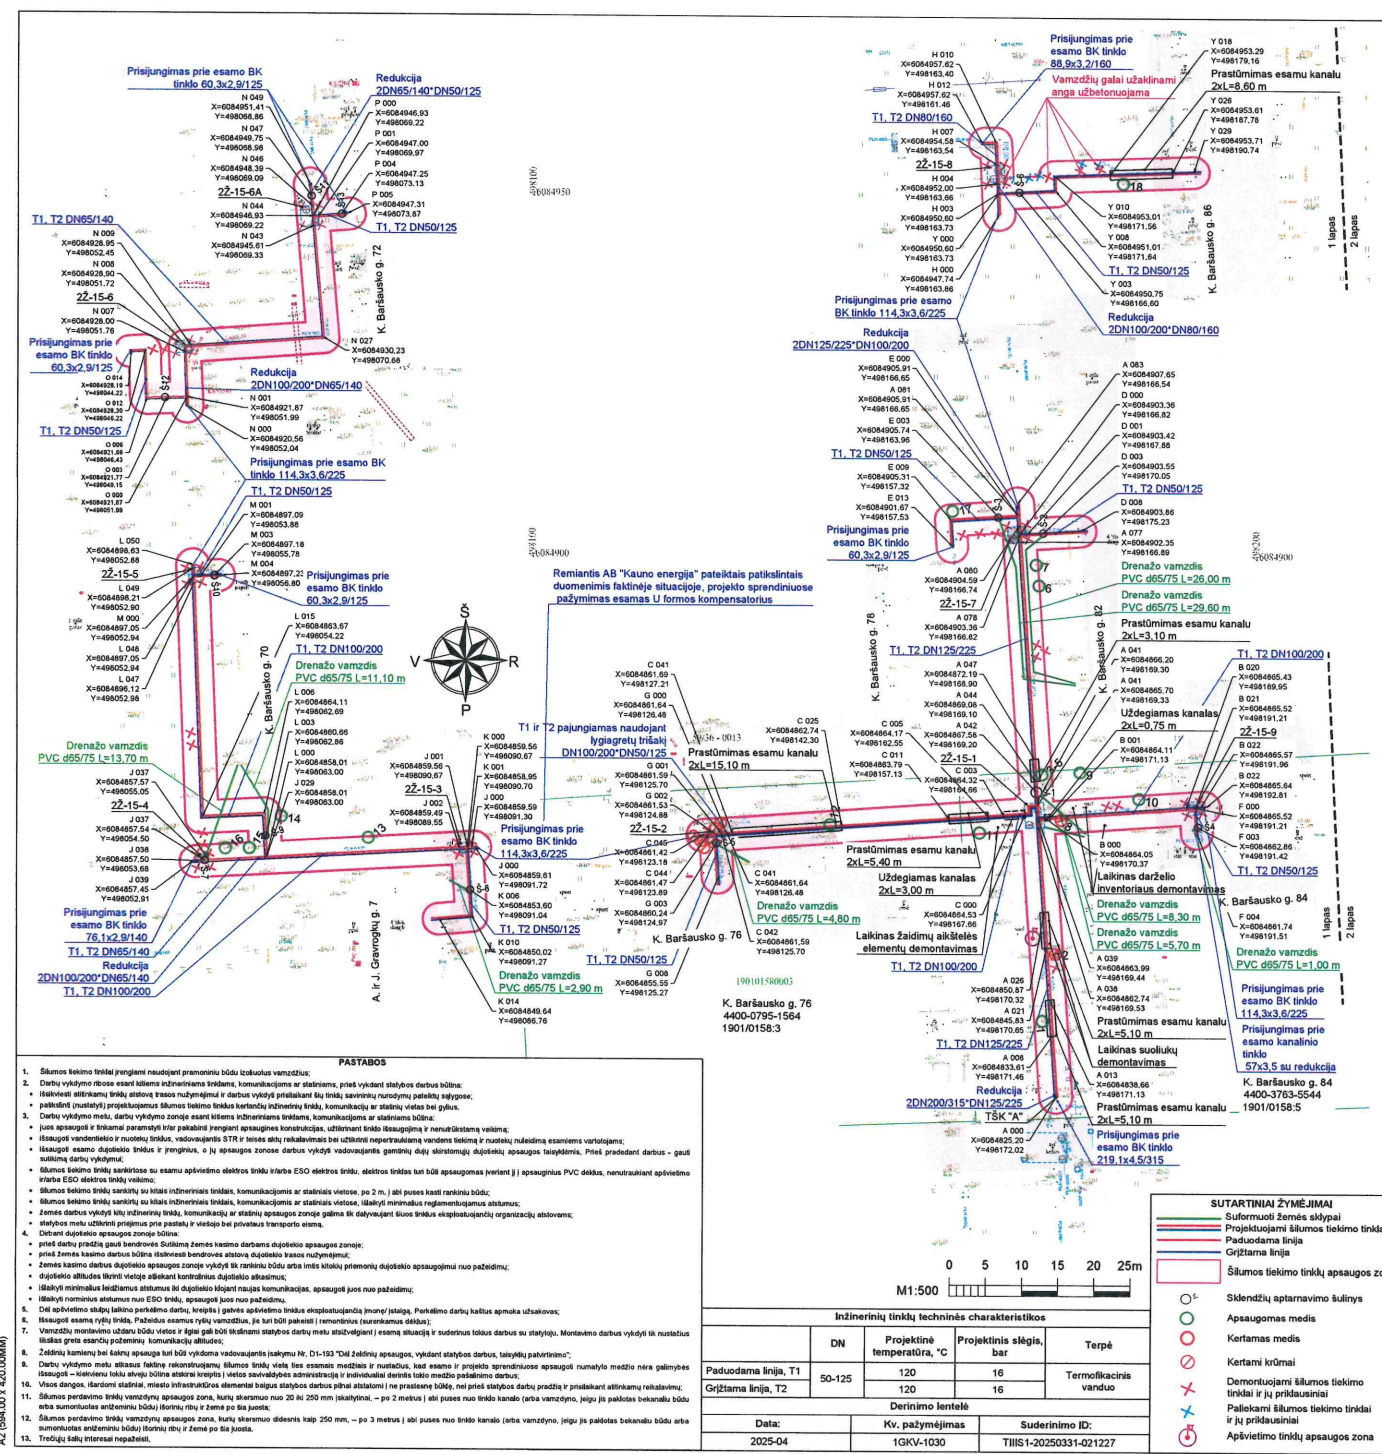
Prisijungimas prie esamo BK tinklo 60,3x2,9/125

Reducija 2DN65/140*DN50/125

N 049 X=6084951,41 Y=498068,86
N 047 X=6084949,75 Y=498068,96
N 046 X=6084948,39 Y=498069,09
2Ž-15-6A
N 044 X=6084946,93 Y=498069,22
N 043 X=6084945,61 Y=498069,33

P 000 X=6084946,93 Y=498069,22
P 001 X=6084947,00 Y=498069,97
P 004 X=6084947,25 Y=498073,13
P 005 X=6084947,31 Y=498073,67

T1, T2 DN50/125

T1, T2 DN65/140
N 009 X=6084928,95 Y=498052,45
N 008 X=6084928,90 Y=498051,72
2Ž-15-6
N 007 X=6084928,00 Y=498051,76

Prisijungimas prie esamo BK tinklo 60,3x2,9/125

N 027 X=6084930,23 Y=498070,66

K. Baršausko g. 72

Reducija 2DN100/200*DN65/140
N 001 X=6084921,87 Y=498051,99
N 000 X=6084920,56 Y=498052,04

T1, T2 DN50/125

Prisijungimas prie esamo BK tinklo 114,3x3,6/225

T1, T2 DN50/125

M 001 X=6084897,09 Y=498053,88
M 003 X=6084897,18 Y=498055,78
M 004 X=6084897,23 Y=498056,80

Prisijungimas prie esamo BK tinklo 60,3x2,9/125

L 050 X=6084898,63 Y=498052,88
2Ž-15-5
L 049 X=6084898,21 Y=498052,90
M 000 X=6084897,05 Y=498052,94
L 046 X=6084897,05 Y=498052,94
L 047 X=6084896,12 Y=498052,98

L 015 X=6084863,67 Y=498054,22

T1, T2 DN100/200

Drenažo vamzdis PVC d65/75 L=11,10 m

K. Baršausko g. 70

L 006 X=6084864,71 Y=498062,69
L 003 X=6084860,66 Y=498062,86
L 000 X=6084858,01 Y=498063,00
J 029 X=6084858,01 Y=498063,00

Drenažo vamzdis PVC d65/75 L=13,70 m

J 037 X=6084857,57 Y=498055,05
2Ž-15-4
J 057 X=6084857,54 Y=498054,50
J 038 X=6084857,50 Y=498053,68
J 039 X=6084857,45 Y=498052,91

Prisijungimas prie esamo BK tinklo 76,1x2,9/140

T1, T2 DN65/140

Reducija 2DN100/200*DN65/140

T1, T2 DN100/200

A. ir J. Gravrogkų g. 7

Š
V
R
P

Remiantis AB "Kauno energija" pateiktais patikslintais duomenimis faktinėje situacijoje, projekto sprendiniuose pažymimas esamas U formos kompensatorius

T1 ir T2 pajungimas naudojant lygiagretų trišakį DN100/200*DN50/125

J 001 X=6084859,56 Y=498090,67
2Ž-15-3
J 000 X=6084858,95
J 002 X=6084859,49 Y=498089,55

K 000 X=6084859,56 Y=498090,67
X=6084858,95 Y=498090,70
X=6084859,59 Y=498091,30

Prisijungimas prie esamo BK tinklo 114,3x3,6/225

J 000 X=6084859,61 Y=498091,27
K 001 X=6084859,72
K 006 X=6084853,60 Y=498091,04

T1, T2 DN50/125

K 010 X=6084850,02 Y=498091,27

Drenažo vamzdis PVC d65/75 L=2,90 m

K 014 X=6084849,64 Y=498086,76

C 041 X=6084861,69 Y=498127,21
G 000 X=6084861,64 Y=498126,48
G 001 X=6084861,59 Y=498125,70
G 002 X=6084861,53 Y=498124,88
2Ž-15-2
C 045 X=6084861,42 Y=498123,18
C 044 X=6084861,47 Y=498123,89
G 003 X=6084860,24 Y=498124,97

Prastūmimas esamu kanalu 2xL=15,10 m

C 025 X=6084862,74 Y=498142,30

C 041 X=6084861,64 Y=498126,48
C 042 X=6084861,59 Y=498125,70

Drenažo vamzdis PVC d65/75 L=4,80 m

K. Baršausko g. 76

T1, T2 DN50/125

G 008 X=6084855,55 Y=498125,27

K. Baršausko g. 76
4400-0795-1564
1901/0158:3

Prisijungimas prie esamo BK tinklo 88,9x3,2/160

Vamzdžių galai užaklinami anga užbetonuojama

H 010 X=6084957,62 Y=498163,40
H 012 X=6084957,62 Y=498161,46

T1, T2 DN80/160

H 007 X=6084954,58 Y=498163,54
2Ž-15-8
H 004 X=6084952,00 Y=498163,66
H 003 X=6084950,60 Y=498163,73
Y 000 X=6084950,60 Y=498163,73
H 000 X=6084947,74 Y=498163,86

Prisijungimas prie esamo BK tinklo 114,3x3,6/225

Y 018 X=6084953,29 Y=498179,16
Prastūmimas esamu kanalu 2xL=8,60 m
Y 026 X=6084953,61 Y=498187,78
Y 029 X=6084953,71 Y=498190,74

Y 010 X=6084953,01 Y=498171,56
Y 008 X=6084951,01 Y=498171,64

T1, T2 DN50/125

Y 003 X=6084950,75 Y=498166,60

Reducija 2DN100/200*DN80/160

K. Baršausko g. 86

1 lapas
2 lapas

Reducija 2DN125/225*DN100/200

E 000 X=6084905,91 Y=498166,65
A 081 X=6084905,91 Y=498166,65
E 003 X=6084905,74 Y=498163,96

T1, T2 DN50/125

E 009 X=6084905,31 Y=498157,32
E 013 X=6084901,67 Y=498157,53

Prisijungimas prie esamo BK tinklo 60,3x2,9/125

A 083 X=6084907,65 Y=498166,54
D 000 X=6084903,36 Y=498166,82
D 001 X=6084903,42 Y=498167,88
D 003 X=6084903,55 Y=498170,05

T1, T2 DN50/125

D 008 X=6084903,86 Y=498175,23
A 077 X=6084902,35 Y=498166,69

Drenažo vamzdis PVC d65/75 L=26,00 m
Drenažo vamzdis PVC d65/75 L=29,60 m

A 080 X=6084904,59 Y=498166,74
2Ž-15-7
A 078 X=6084903,36 Y=498166,82

K. Baršausko g. 78
K. Baršausko g. 82

Prastūmimas esamu kanalu 2xL=3,10 m

T1, T2 DN125/225

A 041 X=6084866,20 Y=498169,30
A 047 X=6084872,19 Y=498168,90
A 041 X=6084865,70 Y=498169,33
A 044 X=6084869,06 Y=498169,10
A 042 X=6084867,56 Y=498169,20

C 005 X=6084864,17 Y=498162,55
C 011 X=6084863,79 Y=498157,13
2Ž-15-1
C 003 X=6084864,32 Y=498166,66

Uždegiamas kanalas 2xL=0,75 m
B 001 X=6084864,11 Y=498171,13

T1, T2 DN100/200
B 020 X=6084865,43 Y=498189,95
B 021 X=6084865,52 Y=498191,21
2Ž-15-9
B 022 X=6084865,57 Y=498191,96
B 022 X=6084865,64 Y=498192,81
F 000 X=6084865,52 Y=498191,21
F 003 X=6084862,86 Y=498191,42

T1, T2 DN50/125

Prastūmimas esamu kanalu 2xL=5,40 m
Uždegiamas kanalas 2xL=3,00 m

B 000 X=6084864,05 Y=498170,37

Laikinas darželio inventoriaus demontavimas

Drenažo vamzdis PVC d65/75 L=8,30 m
Drenažo vamzdis PVC d65/75 L=5,70 m

K. Baršausko g. 84
F 004 X=6084850,74 Y=498191,51

C 000 X=6084864,53 Y=498167,66

Laikinas žaidimų aikštelės elementų demontavimas

T1, T2 DN100/200

Drenažo vamzdis PVC d65/75 L=1,00 m

A 039 X=6084863,99 Y=498169,44
A 038 X=6084862,74 Y=498169,53

A 026 X=6084850,87 Y=498170,32
A 021 X=6084845,83 Y=498170,65

Prastūmimas esamu kanalu 2xL=5,10 m

Prisijungimas prie esamo BK tinklo 114,3x3,6/225
Prisijungimas prie esamo kanalinio tinklo 57x3,5 su redukcija

T1, T2 DN125/225

Laikinas suoliukų demontavimas

A 008 X=6084833,61 Y=498171,46
A 013 X=6084838,66 Y=498171,13

Reducija 2DN200/315*DN125/225

TŠK "A"
A 000 X=6084825,20 Y=498172,02

Prastūmimas esamu kanalu 2xL=5,10 m

Prisijungimas prie esamo BK tinklo 219,1x4,5/315

K. Baršausko g. 84
4400-3763-5544
1901/0158:5

190101580003

PASTABOS
1. Šilumos tiekimo tinklai įrengiami naudojant pramoniniu būdu izoliuotus vamzdžius;
2. Darbų vykdymo ribose esant kitiems inžinieriniams tinklams, komunikacijoms ar statiniams, prieš vykdant statybos darbus būtina:
• išsikviesti atitinkamų tinklų atstovą trasos nužymėjimui ir darbus vykdyti prisilaikant šių tinklų savininkų nurodymų pateiktų sąlygose;
• patikslinti (nustatyti) projektuojamos šilumos tiekimo tinklais kertančių inžinierinių tinklų, komunikacijų ar statinių vietas bei gylius.
3. Darbų vykdymo metu, darbų vykdymo zonoje esant kitiems inžinieriniams tinklams, komunikacijoms ar statiniams būtina:
• juos apsaugoti ir tinkamai paramstyti ir/ar pakabinti įrengiant apsaugines konstrukcijas, užtikrinant tinklo išsaugojimą ir nenutrūkstamą veikimą;
• išsaugoti vandentiekio ir nuotekų tinklus, vadovaujantis STR ir teisės aktų reikalavimais bei užtikrinti nepertraukiamą vandens tiekimą ir nuotekų nuleidimą esamiems vartotojams;
• išsaugoti esamo dujotiekio tinklus ir įrenginius, o jų apsaugos zonose darbus vykdyti vadovaujantis gamtinių dujų skirstomųjų dujotiekių apsaugos taisyklėmis. Prieš pradedant darbus - gauti sutikimą darbų vykdymui;
• šilumos tiekimo tinklų sankirtose su esamu apšvietimo elektros tinklu ir/arba ESO elektros tinklu, elektros tinklas turi būti apsaugomas įveriant jį į apsauginius PVC dėklus, nenutraukiant apšvietimo ir/arba ESO elektros tinklų veikimo;
• šilumos tiekimo tinklų sankirtų su kitais inžinieriniais tinklais, komunikacijomis ar statiniais vietose, po 2 m. į abi puses kasti rankiniu būdu;
• šilumos tiekimo tinklų sankirtų su kitais inžinieriniais tinklais, komunikacijomis ar statiniais vietose, išlaikyti minimalius reglamentuojamus atstumus;
• žemės darbus vykdyti kitų inžinierinių tinklų, komunikacijų ar statinių apsaugos zonoje galima tik dalyvaujant šiuos tinklus eksploatuojančių organizacijų atstovams;
• statybos metu užtikrinti privažiavimą prie pastatų ir viešojo bei privataus transporto eismą.
4. Dirbant dujotiekio apsaugos zonoje būtina:
• prieš darbų pradžią gauti bendrovės Sutikimą žemės kasimo darbams dujotiekio apsaugos zonoje;
• prieš žemės kasimo darbus būtina išsikviesti bendrovės atstovą dujotiekio trasos nužymėjimui;
• žemės kasimo darbus dujotiekio apsaugos zonoje vykdyti tik rankiniu būdu arba imtis kitokių priemonių dujotiekio apsaugojimui nuo pažeidimų;
• dujotiekio altitudes tikrinti vietoje atliekant kontrolinius dujotiekio atkasimus;
• išlaikyti minimalius išdėstimus iki dujotiekio klojant naujas komunikacijas, apsaugoti juos nuo pažeidimų;
• išlaikyti norminius atstumus nuo ESO tinklų, apsaugoti juos nuo pažeidimų.
5. Dėl apšvietimo stulpų laikino perkėlimo darbų, kreiptis į gatvės apšvietimo tinklus eksploatuojančią įmonę/ įstaigą. Perkėlimo darbų kaštus apmoka užsakovas;
6. Išsaugoti esamą ryšių tinklą. Pažeistus esamus ryšių vamzdžius, jie turi būti pakeisti į remontinius (surenkamus dėklus);
7. Vamzdžių montavimo užbaru būdu vietos ir ilgiai gali būti tikslinami statybos darbų metu atsižvelgiant į esamą situaciją ir suderinus tokius darbus su statytoju. Montavimo darbus vykdyti tik nustačius tikslias greta esančių požeminių komunikacijų altitudes;
8. Želdinių kamienų bei šaknų apsauga turi būti vykdoma vadovaujantis įsakymu Nr. D1-193 "Dėl želdinių apsaugos, vykdant statybos darbus, taisyklių patvirtinimo";
9. Darbų vykdymo metu atkasus faktinę rekonstruojamų šilumos tinklų vietą ties esamais medžiais ir nustačius, kad esamo ir projekto sprendiniuose apsaugoti numatyto medžio nėra galimybės išsaugoti – kiekvieno tokio atvejo būtina atskirai kreiptis į vietos savivaldybės administraciją ir individualiai derinitis tokio medžio pašalinimo darbus;
10. Visos dangos, išardomi statiniai, miesto infrastruktūros elementai baigus statybos darbus pilnai atstatomi į ne prastesnę būklę, nei prieš statybos darbų pradžią ir prisilaikant atitinkamų reikalavimų;
11. Šilumos perdavimo tinklų vamzdynų apsaugos zona, kurių skersmuo nuo 20 iki 250 mm įskaitytinai, – po 2 metrus į abi puses nuo tinklo kanalo (arba vamzdyno, jeigu jis paklotas bekanaliu būdu arba sumontuotas antžeminiu būdu) išorinių ribų ir žemė po šia juosta;
12. Šilumos perdavimo tinklų vamzdynų apsaugos zona, kurių skersmuo didesnis kaip 250 mm, – po 3 metrus į abi puses nuo tinklo kanalo (arba vamzdyno, jeigu jis paklotas bekanaliu būdu arba sumontuotas antžeminiu būdu) išorinių ribų ir žemė po šia juosta.
13. Trečiųjų šalių interesai nepažeisti.

0 5 10 15 20 25m
M1:500

Inžinerinių tinklų techninės charakteristikos

| | DN | Projektinė temperatūra, °C | Projektinis slėgis, bar | Terpė |
|---|---|---|---|---|
| Paduodama linija, T1 | 50-125 | 120 | 16 | Termofikacinis vanduo |
| Grįžtama linija, T2 | | 120 | 16 | |

Derinimo lentelė

| Data: | Kv. pažymėjimas | Suderinimo ID: |
|---|---|---|
| 2025-04 | 1GKV-1030 | TIIIS1-20250331-021227 |

SUTARTINIAI ŽYMĖJIMAI
Suformuoti žemės sklypai
Projektuojami šilumos tiekimo tinkla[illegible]
Paduodama linija
Grįžtama linija
Šilumos tiekimo tinklų apsaugos zo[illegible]
Sklendžių aptarnavimo šulinys
Apsaugomas medis
Kertamas medis
Kertami krūmai
Demontuojami šilumos tiekimo tinklai ir jų priklausiniai
Paliekami šilumos tiekimo tinklai ir jų priklausiniai
Apšvietimo tinklų apsaugos zona

A2 (594.00 X 420.00MM)